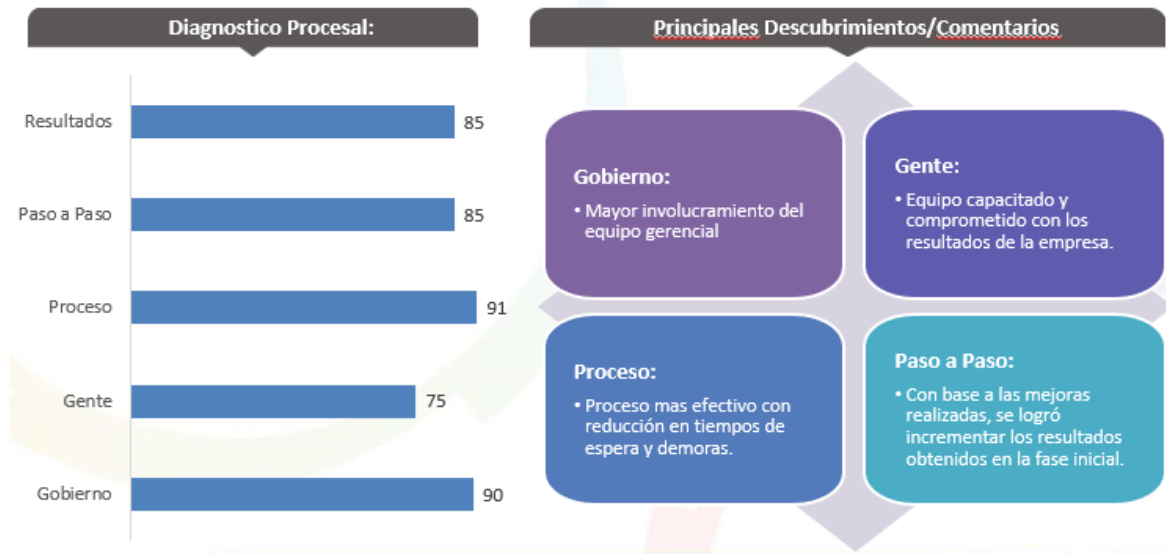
Diagnostico Procesal:

Resultados 85
Paso a Paso 85
Proceso 91
Gente 75
Gobierno 90

Principales Descubrimientos/Comentarios

Gobierno:
• Mayor involucramiento del equipo gerencial

Gente:
• Equipo capacitado y comprometido con los resultados de la empresa.

Proceso:
• Proceso mas efectivo con reducción en tiempos de espera y demoras.

Paso a Paso:
• Con base a las mejoras realizadas, se logró incrementar los resultados obtenidos en la fase inicial.